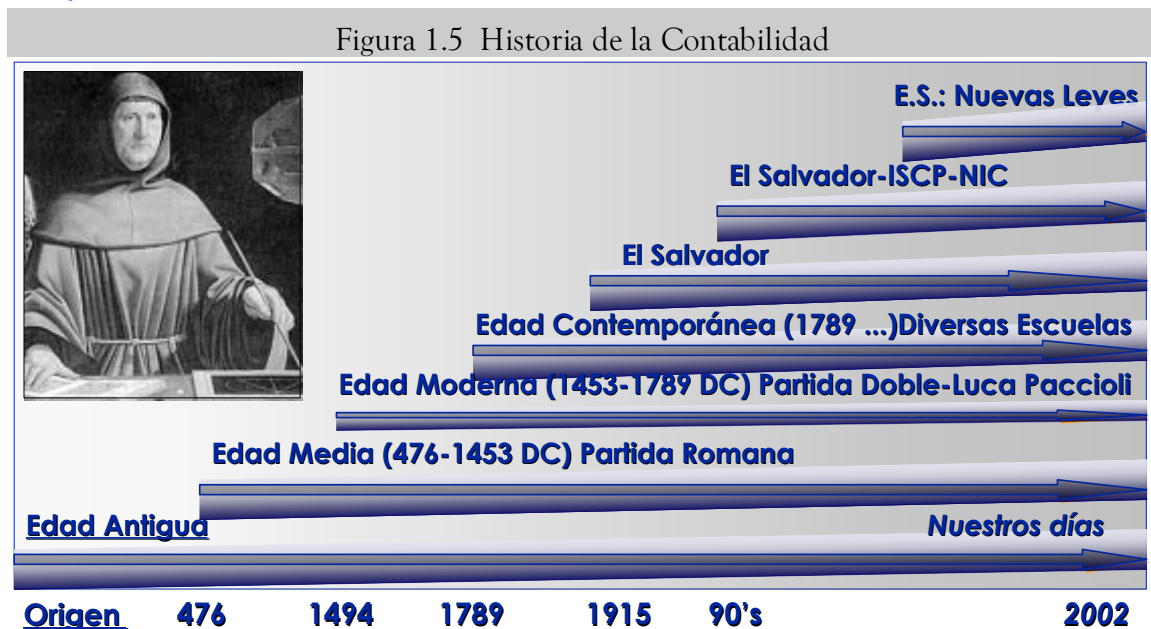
Figura 1.5 Historia de la Contabilidad

E.S.: Nuevas Leyes

El Salvador-ISCP-NIC

El Salvador

Edad Contemporánea (1789 ...)Diversas Escuelas

Edad Moderna (1453-1789 DC) Partida Doble-Luca Paccioli

Edad Media (476-1453 DC) Partida Romana

Edad Antigua

Nuestros días

Origen 476 1494 1789 1915 90's 2002